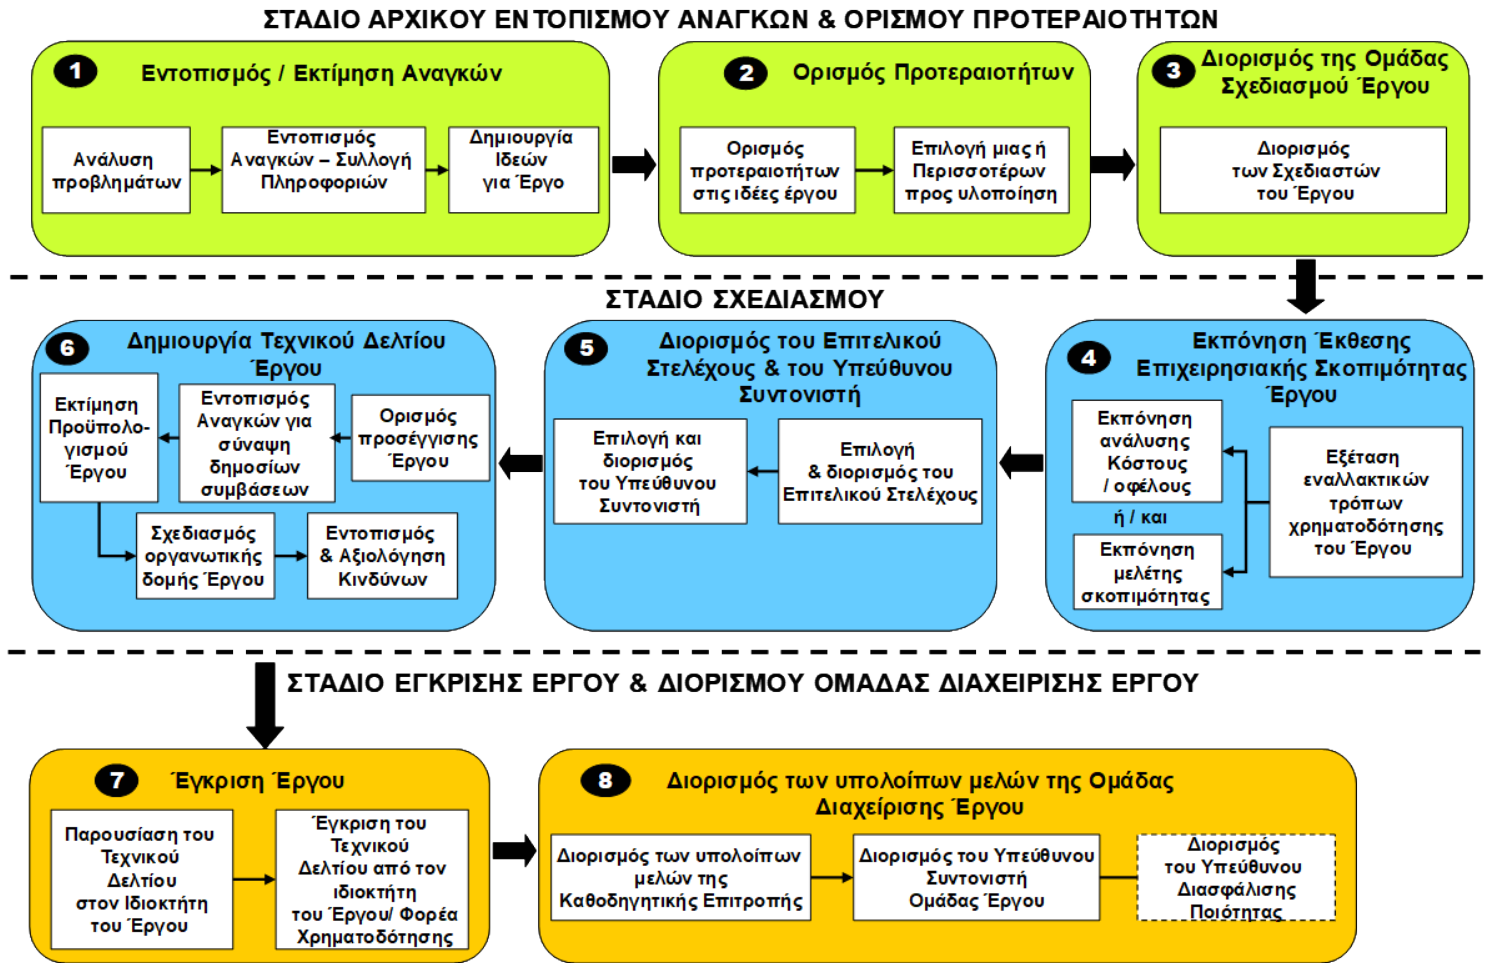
ΣΤΑΔΙΟ ΑΡΧΙΚΟΥ ΕΝΤΟΠΙΣΜΟΥ ΑΝΑΓΚΩΝ & ΟΡΙΣΜΟΥ ΠΡΟΤΕΡΑΙΟΤΗΤΩΝ

1 Εντοπισμός / Εκτίμηση Αναγκών

Ανάλυση προβλημάτων

Εντοπισμός Αναγκών – Συλλογή Πληροφοριών

Δημιουργία Ιδεών για Έργο

2 Ορισμός Προτεραιοτήτων

Ορισμός προτεραιοτήτων στις ιδέες έργου

Επιλογή μιας ή Περισσοτέρων προς υλοποίηση

3 Διορισμός της Ομάδας Σχεδιασμού Έργου

Διορισμός των Σχεδιαστών του Έργου

ΣΤΑΔΙΟ ΣΧΕΔΙΑΣΜΟΥ

6 Δημιουργία Τεχνικού Δελτίου Έργου

Εκτίμηση Προϋπολογισμού Έργου

Εντοπισμός Αναγκών για σύναψη δημοσίων συμβάσεων

Ορισμός προσέγγισης Έργου

Σχεδιασμός οργανωτικής δομής Έργου

Εντοπισμός & Αξιολόγηση Κινδύνων

5 Διορισμός του Επιτελικού Στελέχους & του Υπεύθυνου Συντονιστή

Επιλογή και διορισμός του Υπεύθυνου Συντονιστή

Επιλογή & διορισμός του Επιτελικού Στελέχους

4 Εκπόνηση Έκθεσης Επιχειρησιακής Σκοπιμότητας Έργου

Εκπόνηση ανάλυσης Κόστους / οφέλους

ή / και

Εκπόνηση μελέτης σκοπιμότητας

Εξέταση εναλλακτικών τρόπων χρηματοδότησης του Έργου

ΣΤΑΔΙΟ ΕΓΚΡΙΣΗΣ ΕΡΓΟΥ & ΔΙΟΡΙΣΜΟΥ ΟΜΑΔΑΣ ΔΙΑΧΕΙΡΙΣΗΣ ΕΡΓΟΥ

7 Έγκριση Έργου

Παρουσίαση του Τεχνικού Δελτίου στον Ιδιοκτήτη του Έργου

Έγκριση του Τεχνικού Δελτίου από τον ιδιοκτήτη του Έργου/ Φορέα Χρηματοδότησης

8 Διορισμός των υπολοίπων μελών της Ομάδας Διαχείρισης Έργου

Διορισμός των υπολοίπων μελών της Καθοδηγητικής Επιτροπής

Διορισμός του Υπεύθυνου Συντονιστή Ομάδας Έργου

Διορισμός του Υπεύθυνου Διασφάλισης Ποιότητας